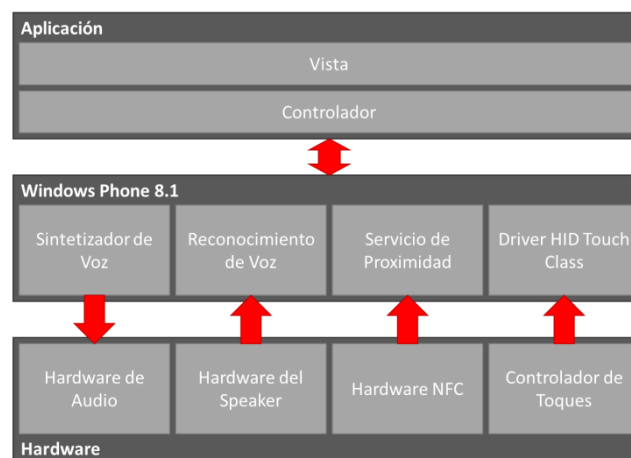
Aplicación

Vista

Controlador

Windows Phone 8.1

Sintetizador de Voz

Reconocimiento de Voz

Servicio de Proximidad

Driver HID Touch Class

Hardware de Audio

Hardware del Speaker

Hardware NFC

Controlador de Toques

Hardware